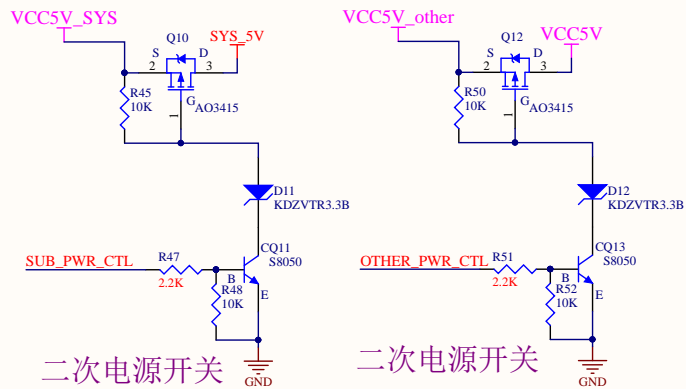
VCC5V_SYS
Q10
SYS_5V
S
D
2
3
R45
10K
G
AO3415
1
D11
KDZVTR3.3B
CQ11
S8050
SUB_PWR_CTL
R47
2.2K
B
R48
10K
E
二次电源开关
GND

VCC5V_other
Q12
VCC5V
S
D
2
3
R50
10K
G
AO3415
1
D12
KDZVTR3.3B
CQ13
S8050
OTHER_PWR_CTL
R51
2.2K
B
R52
10K
E
二次电源开关
GND